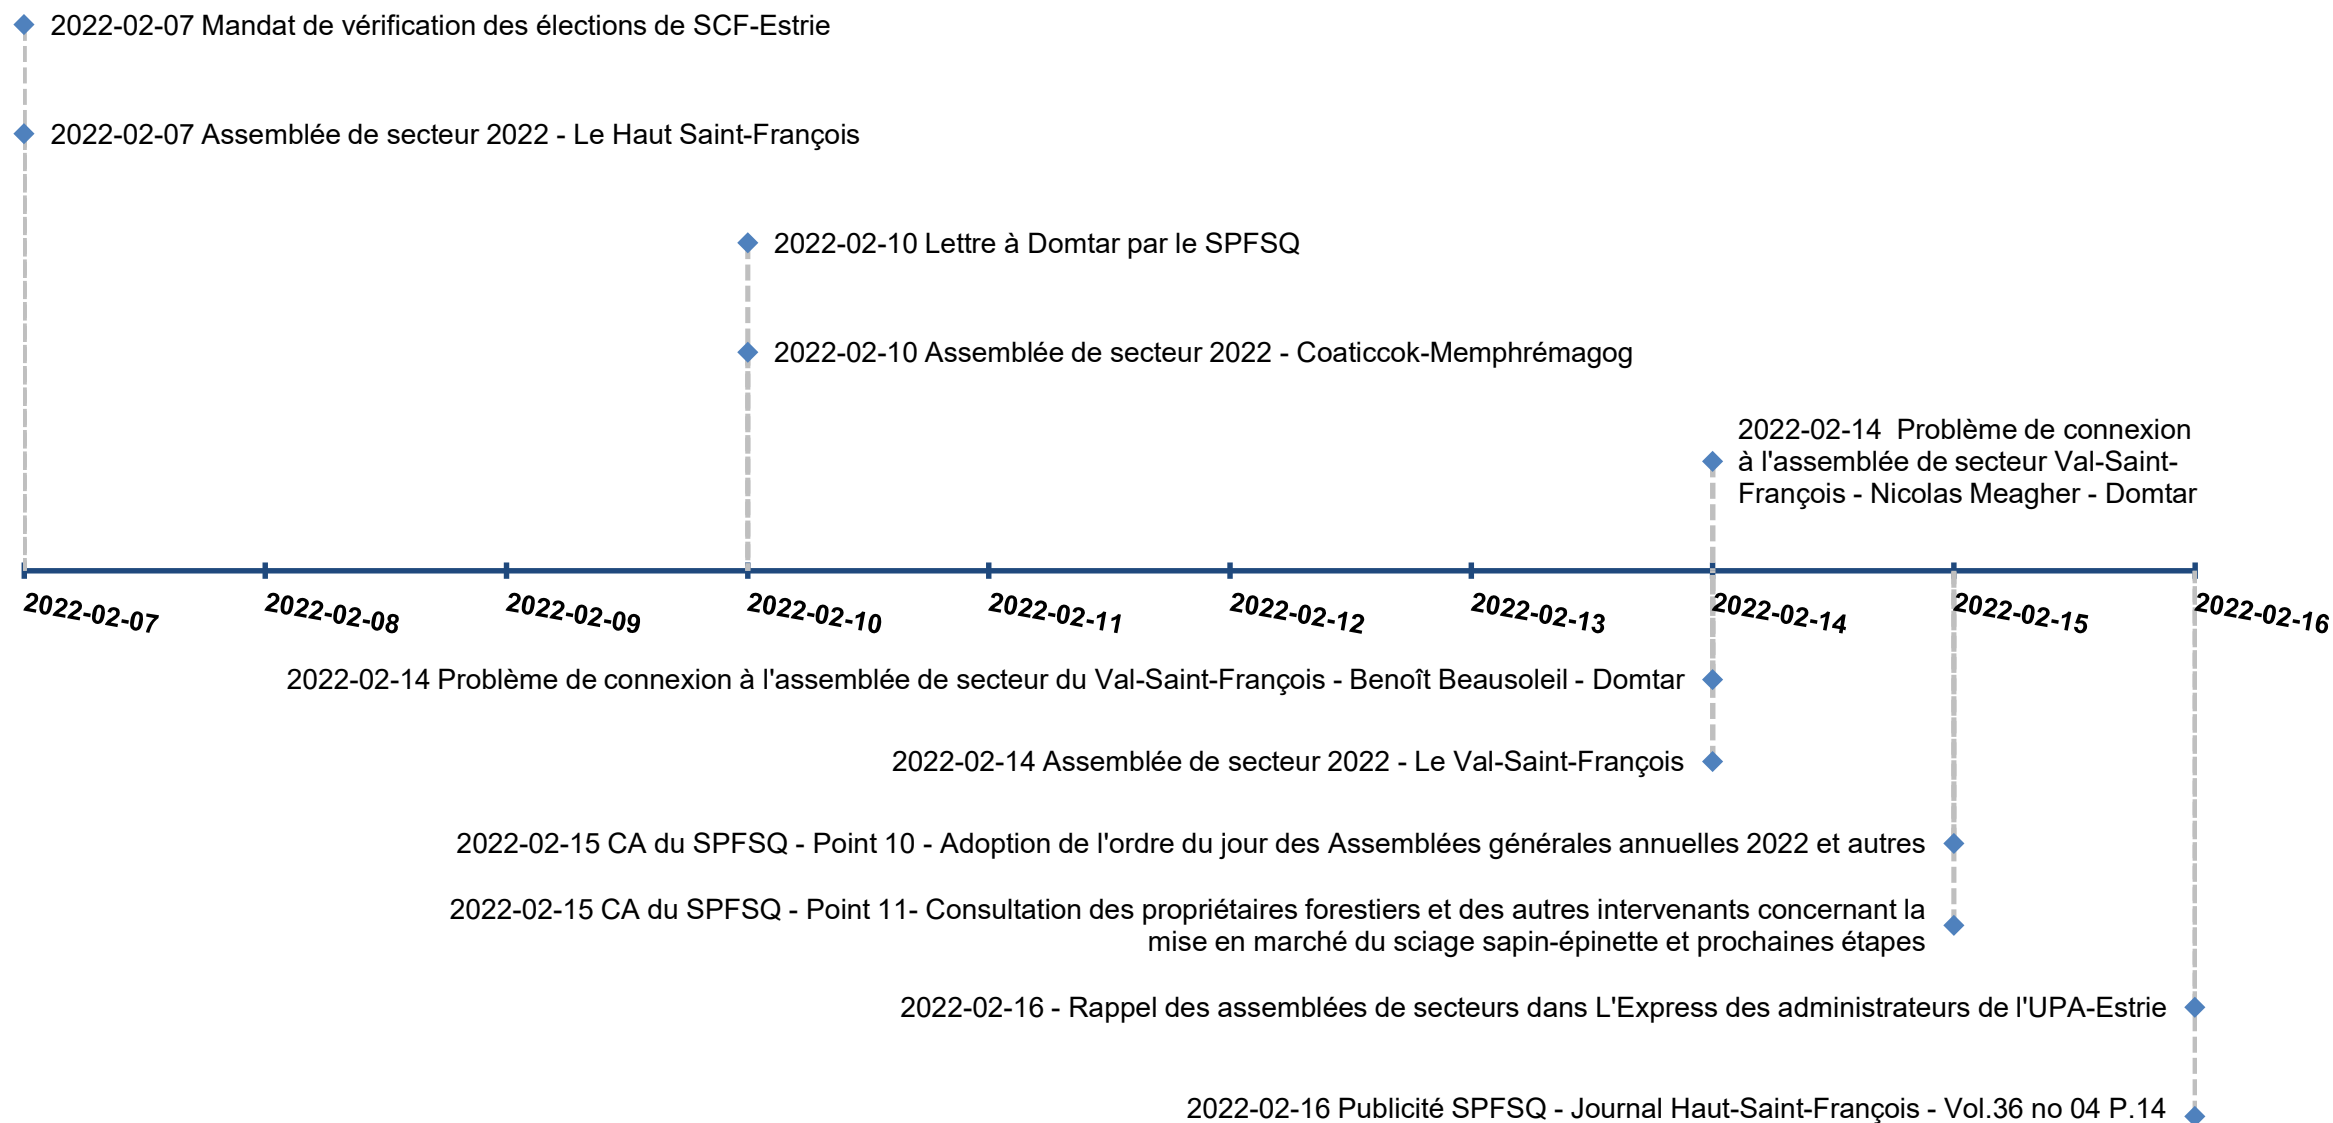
2022-02-07 Mandat de vérification des élections de SCF-Estrie

2022-02-07 Assemblée de secteur 2022 - Le Haut Saint-François

2022-02-10 Lettre à Domtar par le SPFSQ

2022-02-10 Assemblée de secteur 2022 - Coaticcok-Memphrémagog

2022-02-14 Problème de connexion à l'assemblée de secteur Val-Saint-François - Nicolas Meagher - Domtar

2022-02-07
2022-02-08
2022-02-09
2022-02-10
2022-02-11
2022-02-12
2022-02-13
2022-02-14
2022-02-15
2022-02-16

2022-02-14 Problème de connexion à l'assemblée de secteur du Val-Saint-François - Benoît Beausoleil - Domtar

2022-02-14 Assemblée de secteur 2022 - Le Val-Saint-François

2022-02-15 CA du SPFSQ - Point 10 - Adoption de l'ordre du jour des Assemblées générales annuelles 2022 et autres

2022-02-15 CA du SPFSQ - Point 11- Consultation des propriétaires forestiers et des autres intervenants concernant la mise en marché du sciage sapin-épinette et prochaines étapes

2022-02-16 - Rappel des assemblées de secteurs dans L'Express des administrateurs de l'UPA-Estrie

2022-02-16 Publicité SPFSQ - Journal Haut-Saint-François - Vol.36 no 04 P.14